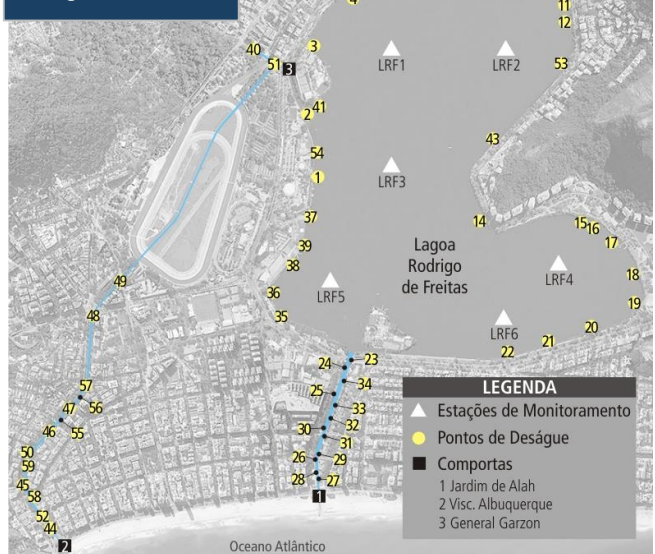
4
11
12
40
3
LRF1
LRF2
53
51
3
2 41
43
54
1
LRF3
37
14
15 16
17
39
Lagoa Rodrigo de Freitas
LRF4
38
18
49
36
LRF5
19
48
35
LRF6
20
21
22
24
23
57
25
34
LEGENDA
47
56
33
Estações de Monitoramento
30
32
46
55
Pontos de Deságue
31
50
59
26
29
Comportas
45
28
27
1 Jardim de Alah
58
1
2 Visc. Albuquerque
52
3 General Garzon
44
2
Oceano Atlântico